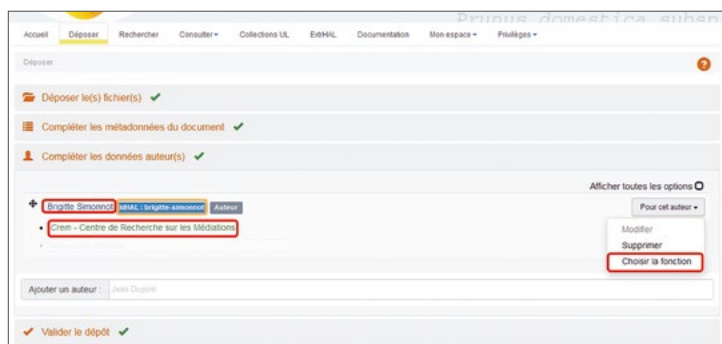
Prunus domestica subsp

Accueil Déposer Rechercher Consulter ▾ Collections UL ExtHAL Documentation Mon espace ▾ Privilèges ▾

Déposer

?

Déposer le(s) fichier(s) ✔

Compléter les métadonnées du document ✔

Compléter les données auteur(s) ✔

Afficher toutes les options

Brigitte Simonnot IdHAL : brigitte-simonnot Auteur

Pour cet auteur ▾

Crem - Centre de Recherche sur les Médiations

Modifier

Supprimer

Choisir la fonction

Ajouter un auteur : Jean Dupont

Valider le dépôt ✔